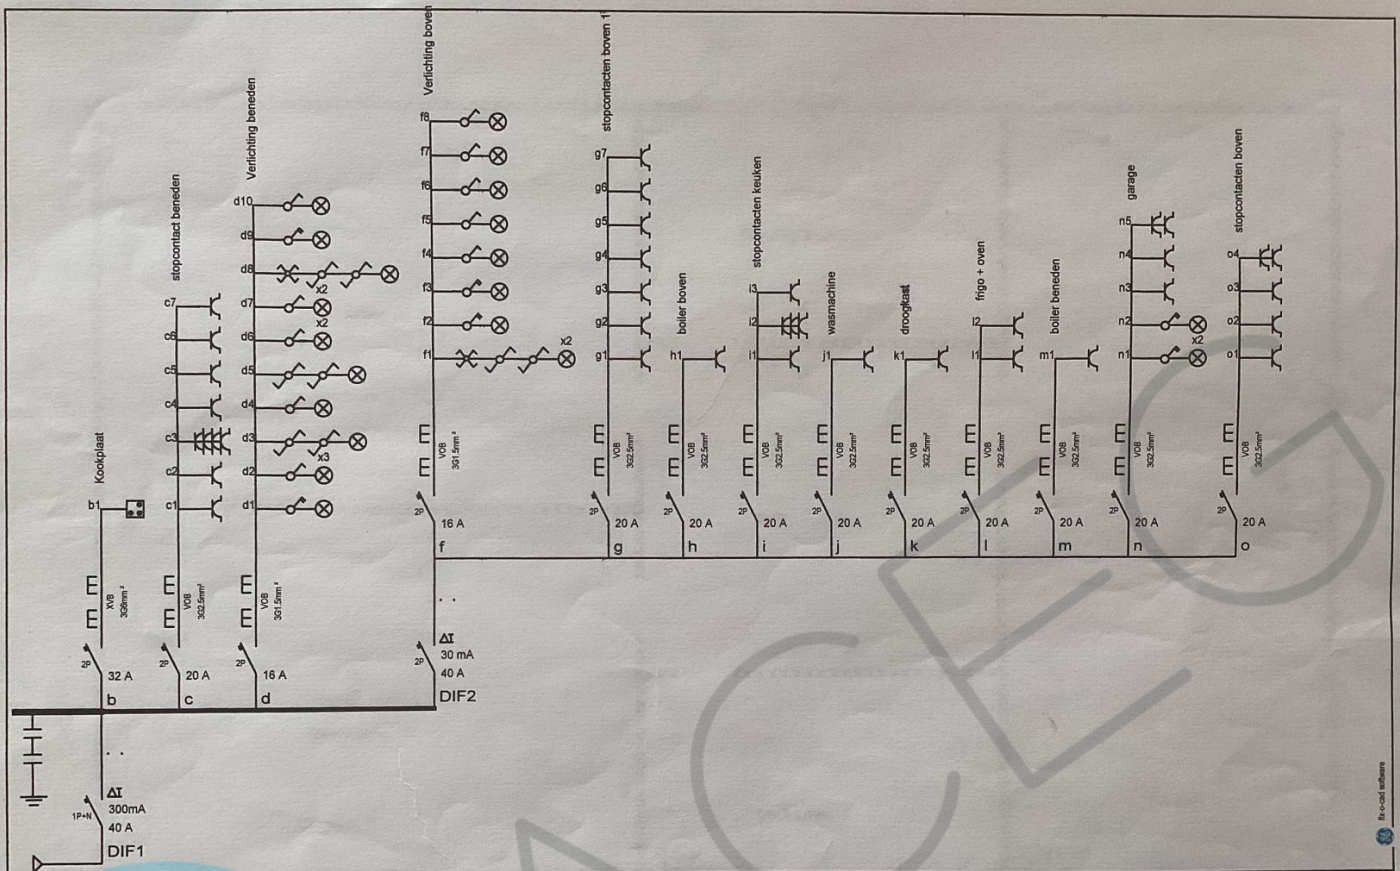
Kookplaat
b1
XVB 3G6mm²
2P
32 A
b

stopcontact beneden
c7
c6
c5
c4
c3
c2
c1
VOB 3G2.5mm²
2P
20 A
c

Verlichting beneden
d10
d9
d8
x2
d7
x2
d6
d5
d4
d3
x3
d2
d1
VOB 3G1.5mm²
2P
16 A
d

1P+N
ΔI
300mA
40 A
DIF1

ΔI
2P
30 mA
40 A
DIF2

Verlichting boven
f8
f7
f6
f5
f4
f3
f2
f1
x2
VOB 3G1.5mm²
2P
16 A
f

stopcontacten boven 1
g7
g6
g5
g4
g3
g2
g1
VOB 3G2.5mm²
2P
20 A
g

boiler boven
h1
VOB 3G2.5mm²
2P
20 A
h

stopcontacten keuken
i3
i2
i1
VOB 3G2.5mm²
2P
20 A
i

wasmachine
j1
VOB 3G2.5mm²
2P
20 A
j

droogkast
k1
VOB 3G2.5mm²
2P
20 A
k

frigo + oven
l2
l1
VOB 3G2.5mm²
2P
20 A
l

boiler beneden
m1
VOB 3G2.5mm²
2P
20 A
m

garage
n5
n4
n3
n2
n1
x2
VOB 3G2.5mm²
2P
20 A
n

stopcontacten boven
o4
o3
o2
o1
VOB 3G2.5mm²
2P
20 A
o

fix-o-cad software